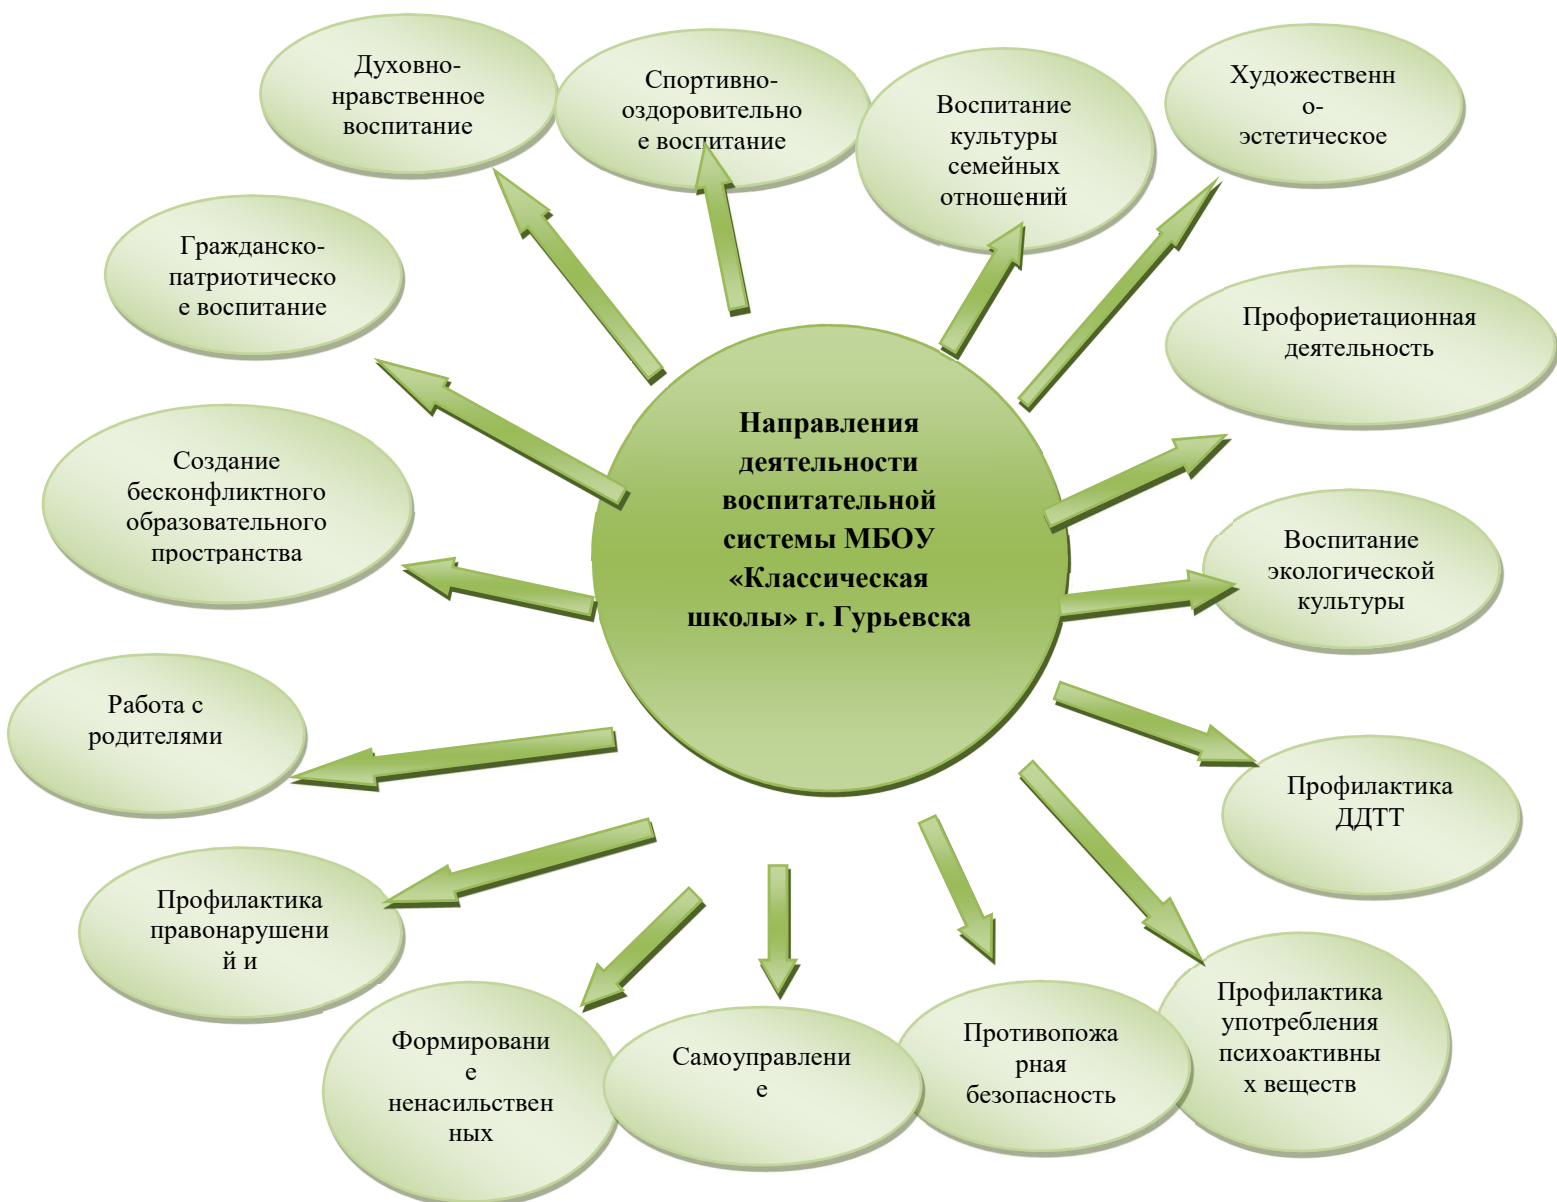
Направления деятельности воспитательной системы МБОУ «Классическая школы» г. Гурьевска

Духовно-нравственное воспитание

Спортивно-оздоровительное воспитание

Воспитание культуры семейных отношений

Художественно-эстетическое

Гражданско-патриотическое воспитание

Профориетационная деятельность

Создание бесконфликтного образовательного пространства

Воспитание экологической культуры

Работа с родителями

Профилактика ДДТТ

Профилактика правонарушений и

Формирование ненасильственных

Самоуправление

Противопожарная безопасность

Профилактика употребления психоактивных веществ